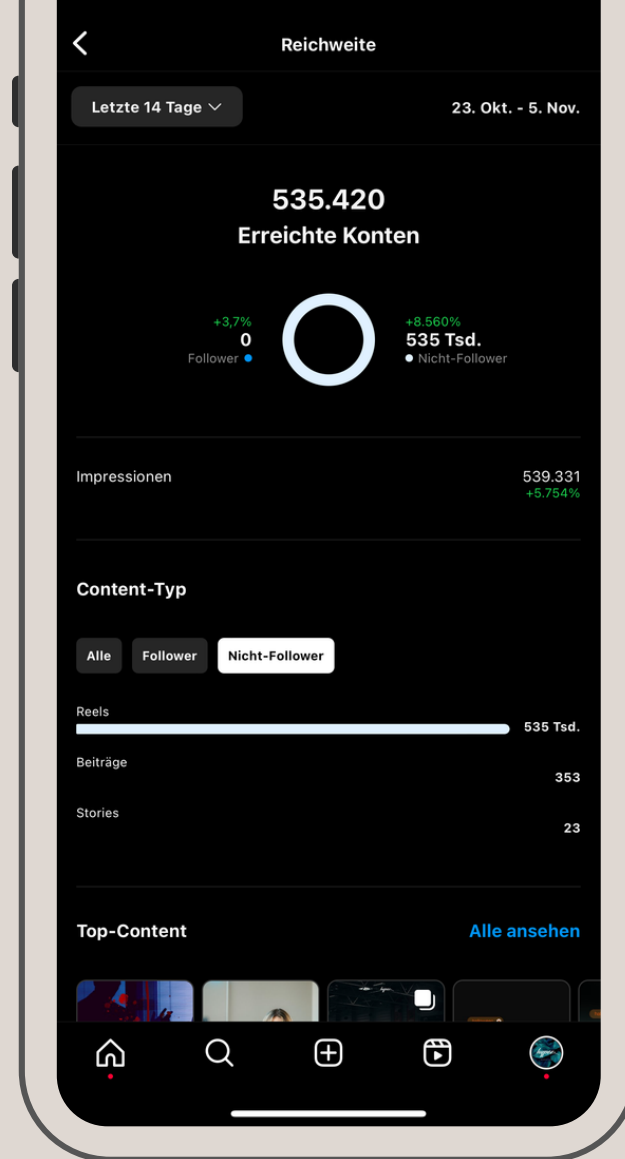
Reichweite

Letzte 14 Tage

23. Okt. - 5. Nov.

535.420
Erreichte Konten

+3,7%
0
Follower

+8.560%
535 Tsd.
Nicht-Follower

Impressionen
539.331
+5.754%

Content-Typ

Alle
Follower
Nicht-Follower

Reels
535 Tsd.

Beiträge
353

Stories
23

Top-Content
Alle ansehen